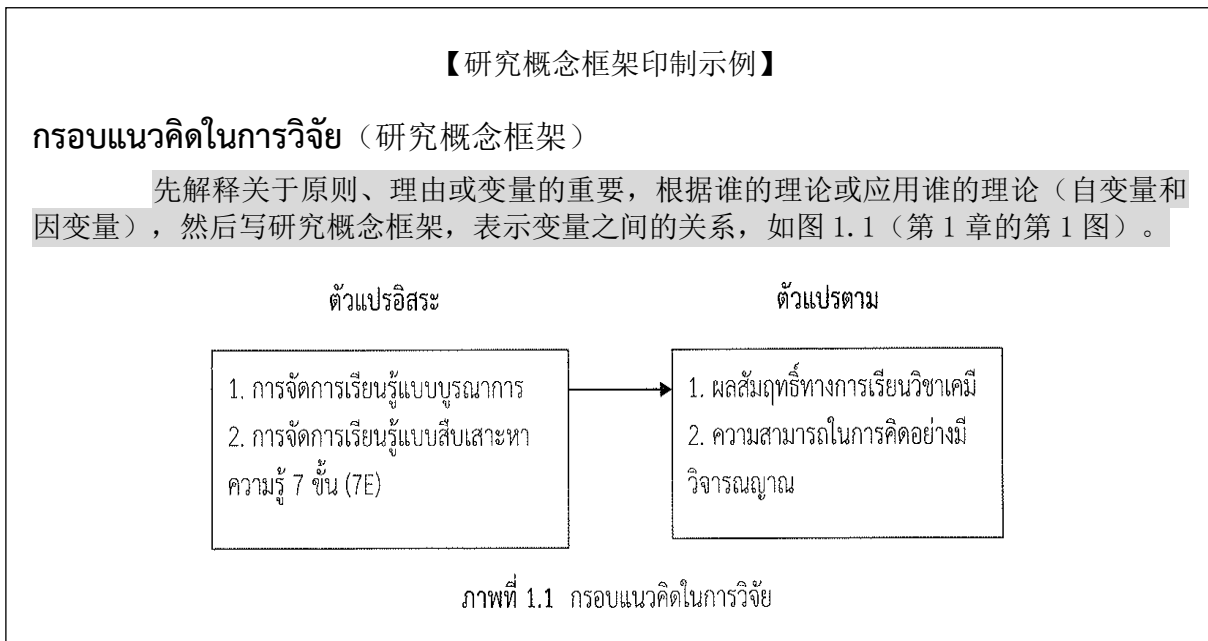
【研究概念框架印制示例】

กรอบแนวคิดในการวิจัย（研究概念框架）

先解释关于原则、理由或变量的重要，根据谁的理论或应用谁的理论（自变量和因变量），然后写研究概念框架，表示变量之间的关系，如图 1.1（第 1 章的第 1 图）。

ตัวแปรอิสระ

ตัวแปรตาม

1. การจัดการเรียนรู้แบบบูรณาการ
2. การจัดการเรียนรู้แบบสืบเสาะหาความรู้ 7 ขั้น (7E)

1. ผลสัมฤทธิ์ทางการเรียนวิชาเคมี
2. ความสามารถในการคิดอย่างมีวิจารณญาณ

ภาพที่ 1.1 กรอบแนวคิดในการวิจัย